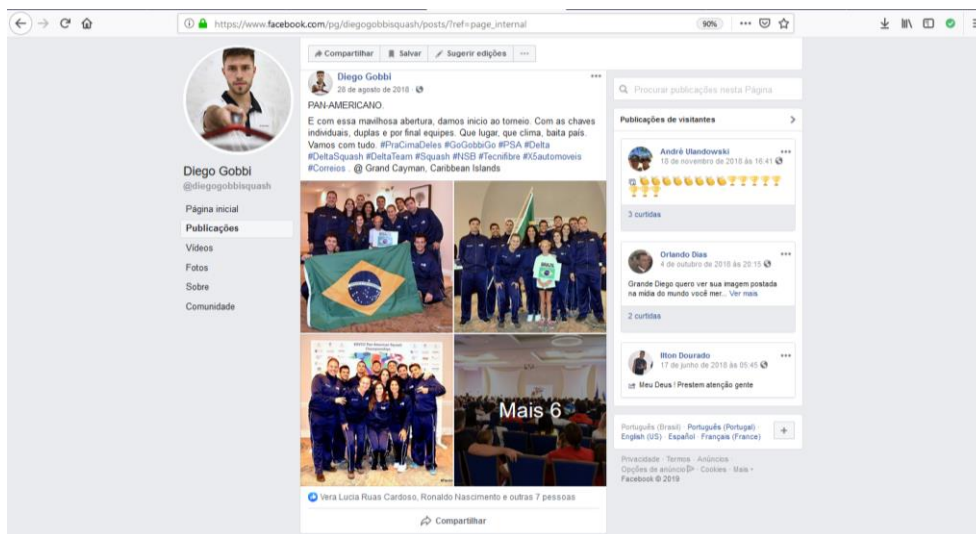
https://www.facebook.com/pg/diegogobbisquash/posts/?ref=page_internal

90%

Compartilhar   Salvar   Sugerir edições   ···

Diego Gobbi
@diegogobbisquash

Página inicial
Publicações
Vídeos
Fotos
Sobre
Comunidade

Diego Gobbi
20 de agosto de 2018 ·

PAN-AMERICANO.

E com essa mavilhosa abertura, damos inicio ao torneio. Com as chaves individuais, duplas e por final equipes. Que lugar, que clima, baita país. Vamos com tudo. #PraCimaDeles #GoGobbiGo #PSA #Delta #DeltaSquash #DeltaTeam #Squash #NSB #Tecnifibre #X5automoveis #Correios . @ Grand Cayman, Caribbean Islands

Mais 6

Vera Lucia Ruas Cardoso, Ronaldo Nascimento e outras 7 pessoas

Compartilhar

Procurar publicações nesta Página

Publicações de visitantes

André Ulandowski
18 de novembro de 2018 às 16:41

3 curtidas

Orlando Dias
4 de outubro de 2018 às 20:15

Grande Diego quero ver sua imagem postada na mídia do mundo você mer... Ver mais

2 curtidas

Ilton Dourado
17 de junho de 2018 às 05:45

Meu Deus ! Prestem atenção gente

Português (Brasil) · Português (Portugal) · English (US) · Español · Français (France)

Privacidade · Termos · Anúncios · Opções de anúncio · Cookies · Mais · Facebook © 2019